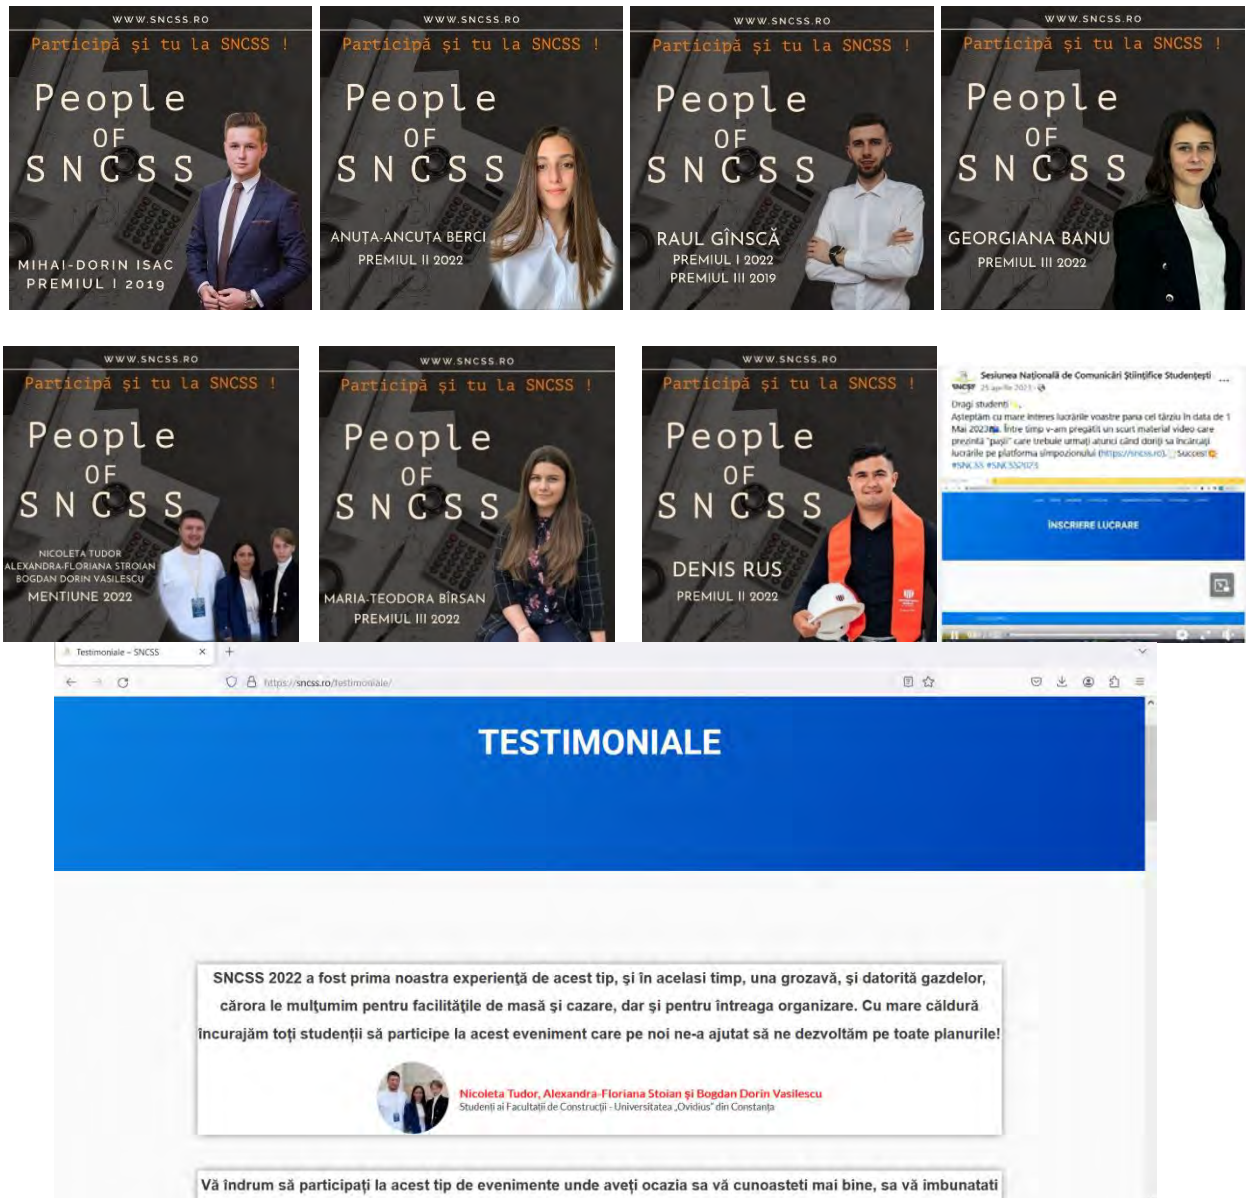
WWW.SNCSS.RO
Participă şi tu la SNCSS !
People OF SNCSS
MIHAI-DORIN ISAC
PREMIUL I 2019

WWW.SNCSS.RO
Participă şi tu la SNCSS !
People OF SNCSS
ANUȚA-ANCUȚA BERCI
PREMIUL II 2022

WWW.SNCSS.RO
Participă şi tu la SNCSS !
People OF SNCSS
RAUL GÎNSCĂ
PREMIUL I 2022
PREMIUL III 2019

WWW.SNCSS.RO
Participă şi tu la SNCSS !
People OF SNCSS
GEORGIANA BANU
PREMIUL III 2022

WWW.SNCSS.RO
Participă şi tu la SNCSS !
People OF SNCSS
NICOLETA TUDOR
ALEXANDRA-FLORIANA STROIAN
BOGDAN DORIN VASILESCU
MENTIUNE 2022

WWW.SNCSS.RO
Participă şi tu la SNCSS !
People OF SNCSS
MARIA-TEODORA BÎRSAN
PREMIUL III 2022

WWW.SNCSS.RO
Participă şi tu la SNCSS !
People OF SNCSS
DENIS RUS
PREMIUL II 2022

Sesiunea Națională de Comunicări Științifice Studențești ...
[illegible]
Dragi studenți
Așteptăm cu mare interes lucrările voastre pana cel târziu în data de 1 Mai 2023. Între timp v-am pregătit un scurt material video care prezintă "pașii" care trebuie urmați atunci când doriți să încărcați lucrările pe platforma simpozionului (https://sncss.ro). Succes!
#SNCSS #SNCSS2023
ÎNSCRIERE LUCRARE

Testimoniale – SNCSS
https://sncss.ro/testimoniale/
TESTIMONIALE

SNCSS 2022 a fost prima noastra experiență de acest tip, și în acelasi timp, una grozavă, și datorită gazdelor, cărora le mulțumim pentru facilitățile de masă și cazare, dar și pentru întreaga organizare. Cu mare căldură încurajăm toți studenții să participe la acest eveniment care pe noi ne-a ajutat să ne dezvoltăm pe toate planurile!

Nicoleta Tudor, Alexandra-Floriana Stoian și Bogdan Dorin Vasilescu
Studenți ai Facultății de Construcții - Universitatea „Ovidius" din Constanța

Vă îndrum să participați la acest tip de evenimente unde aveți ocazia sa vă cunoasteti mai bine, sa vă imbunatati